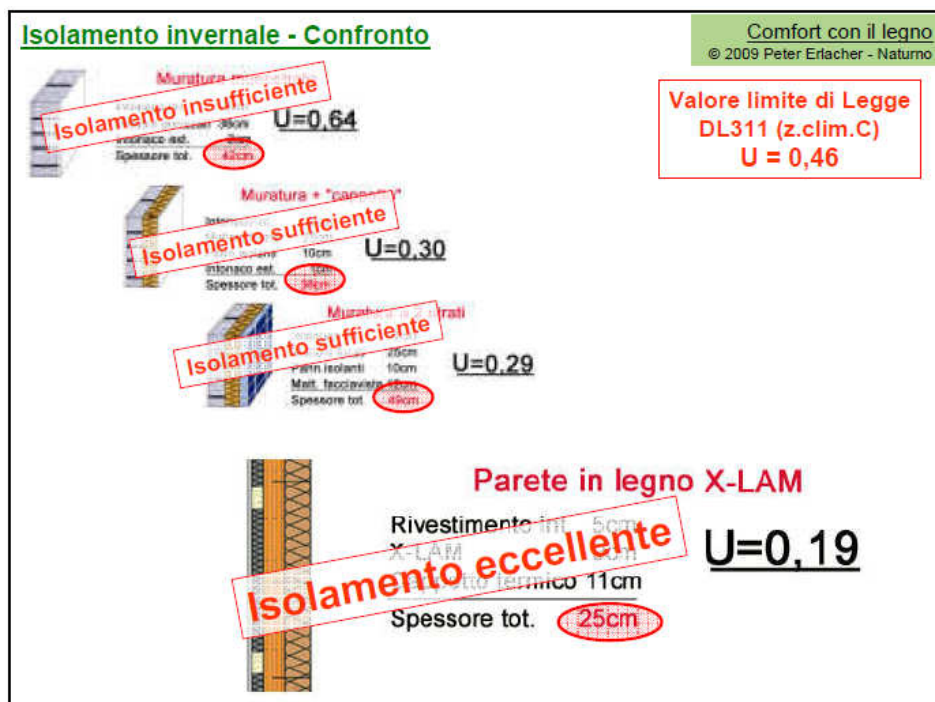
Isolamento invernale - Confronto

Comfort con il legno
© 2009 Peter Erlacher - Naturno

Valore limite di Legge
DL311 (z.clim.C)
U = 0,46

Muratura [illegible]
Isolamento insufficiente
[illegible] 38cm
Intonaco est. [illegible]
Spessore tot. 42cm
U=0,64

Muratura + "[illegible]"
Isolamento sufficiente
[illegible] 10cm
Intonaco est. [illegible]
Spessore tot. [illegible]
U=0,30

Muratura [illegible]
Isolamento sufficiente
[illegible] 25cm
Pann.isolanti 10cm
Matt. facciavista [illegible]
Spessore tot. 49cm
U=0,29

Parete in legno X-LAM
Rivestimento int. 5cm
X-LAM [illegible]
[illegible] termico 11cm
Spessore tot. 25cm
Isolamento eccellente
U=0,19